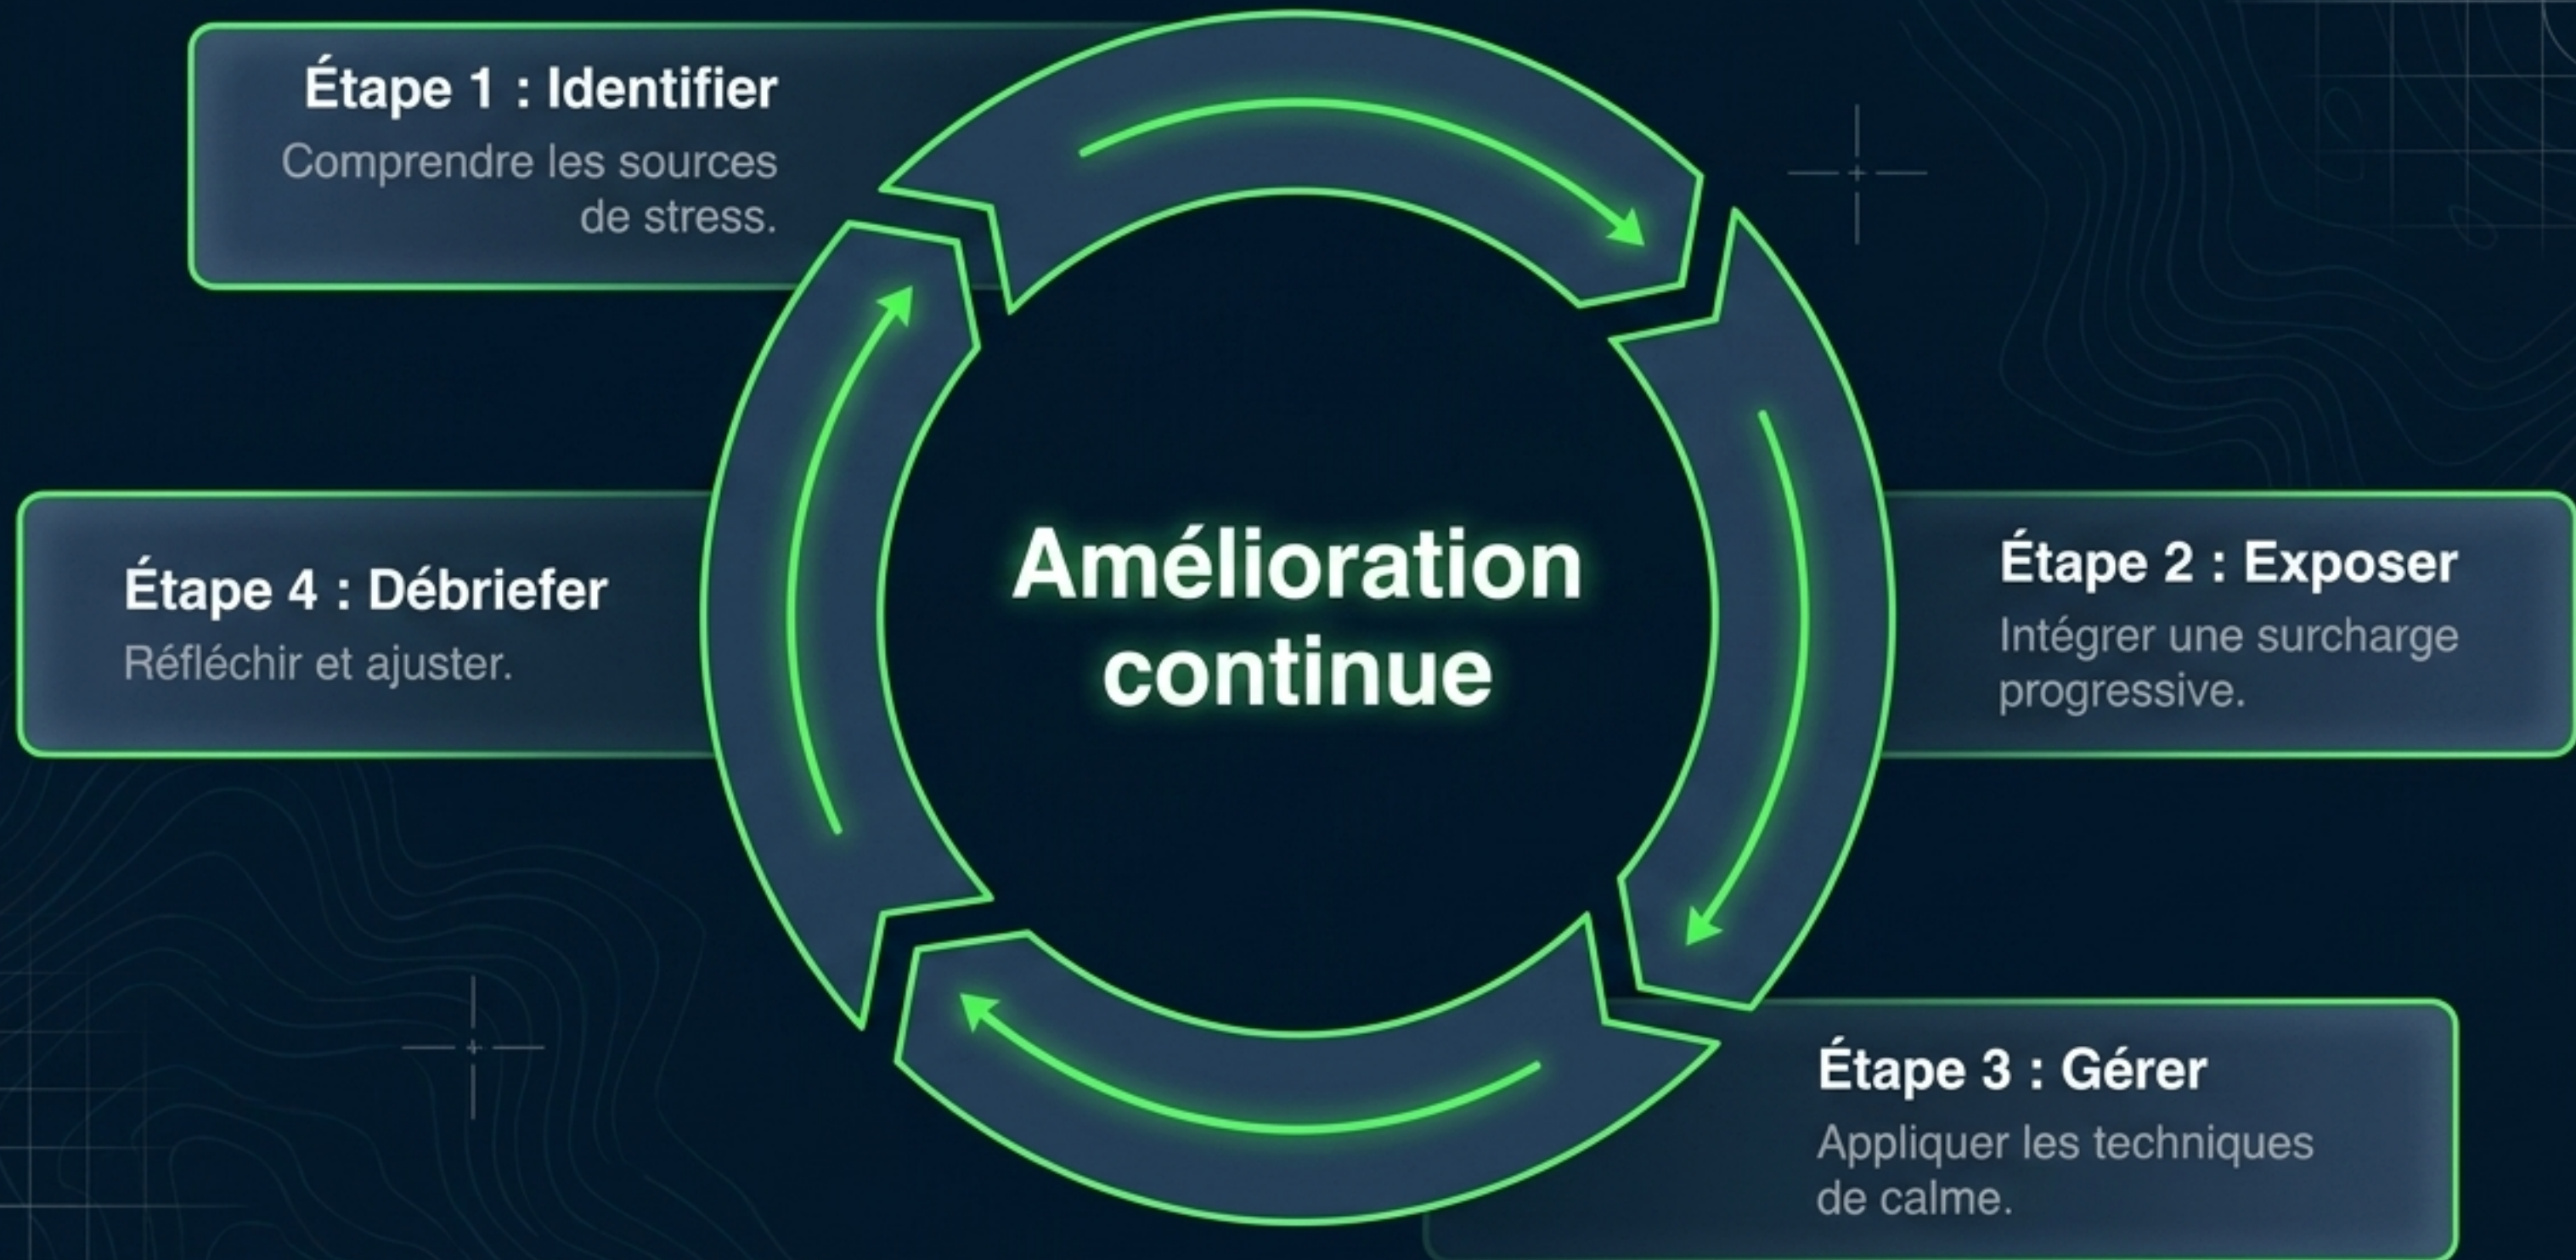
Étape 1 : Identifier
Comprendre les sources de stress.

Étape 4 : Débriefer
Réfléchir et ajuster.

Amélioration continue

Étape 2 : Exposer
Intégrer une surcharge progressive.

Étape 3 : Gérer
Appliquer les techniques de calme.